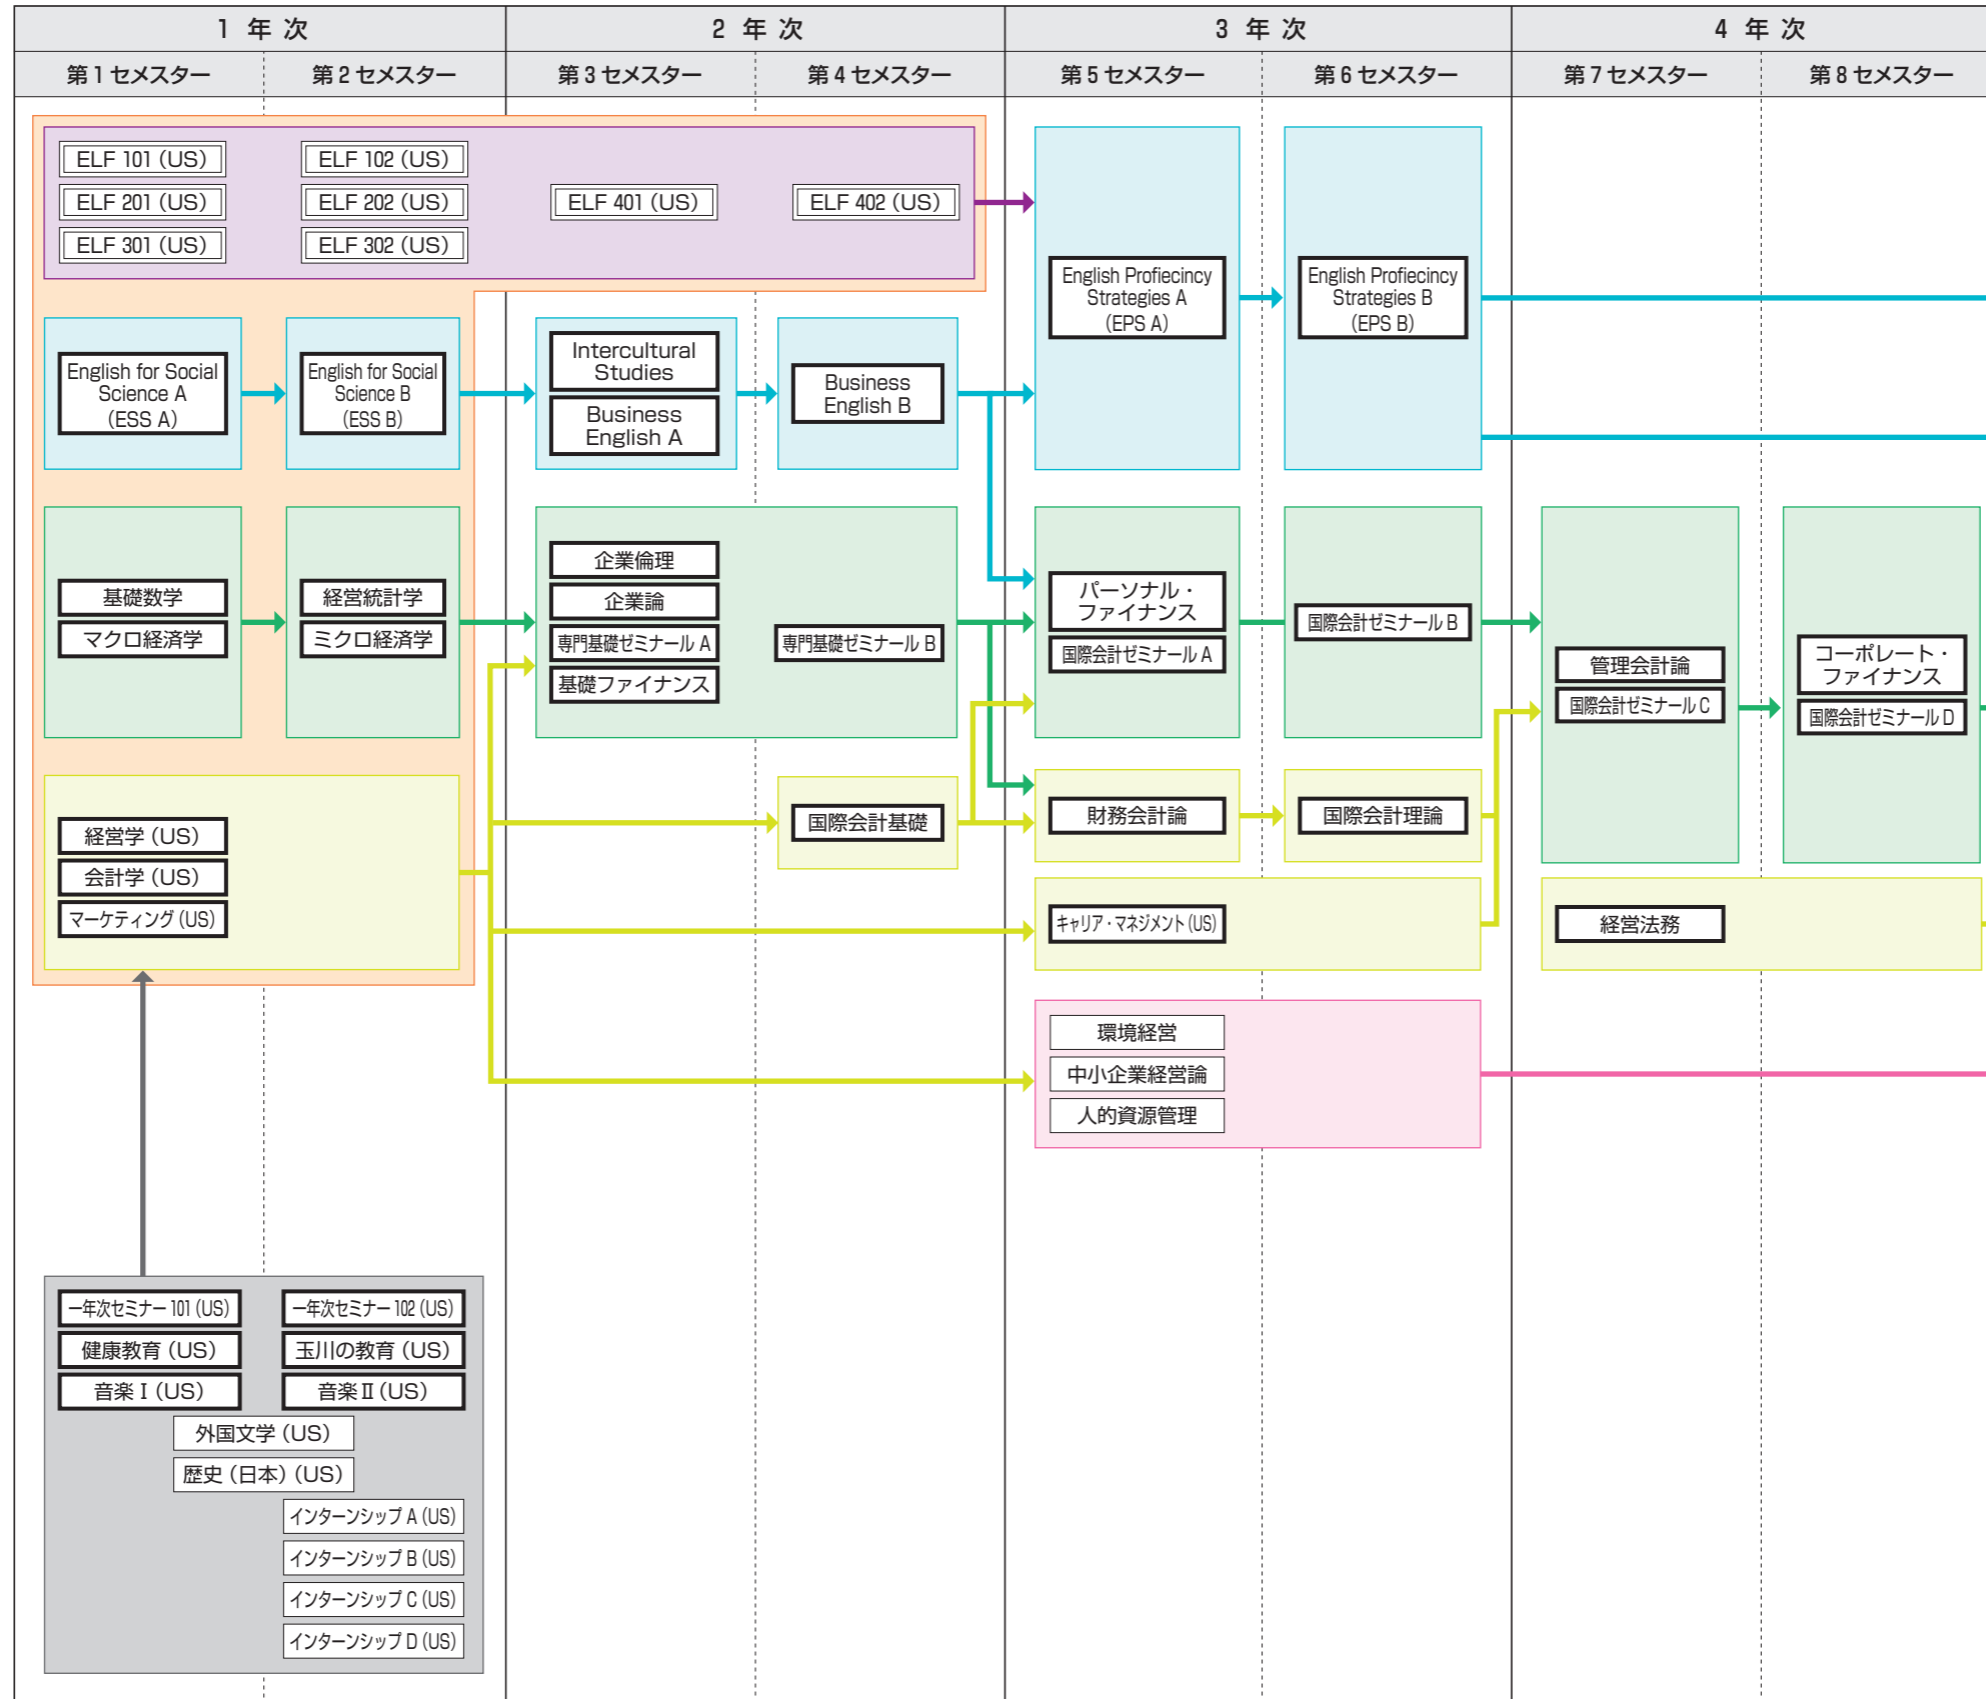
| 1 年 次 | | 2 年 次 | | 3 年 次 | | 4 年 次 | |
|---|---|---|---|---|---|---|---|
| 第 1 セメスター | 第 2 セメスター | 第 3 セメスター | 第 4 セメスター | 第 5 セメスター | 第 6 セメスター | 第 7 セメスター | 第 8 セメスター |

ELF 101 (US)
ELF 201 (US)
ELF 301 (US)
ELF 102 (US)
ELF 202 (US)
ELF 302 (US)
ELF 401 (US)
ELF 402 (US)

English Proficincy Strategies A (EPS A)
English Proficincy Strategies B (EPS B)

English for Social Science A (ESS A)
English for Social Science B (ESS B)
Intercultural Studies
Business English A
Business English B

基礎数学
マクロ経済学
経営統計学
ミクロ経済学
企業倫理
企業論
専門基礎ゼミナール A
基礎ファイナンス
専門基礎ゼミナール B
パーソナル・ファイナンス
国際会計ゼミナール A
国際会計ゼミナール B
管理会計論
国際会計ゼミナール C
コーポレート・ファイナンス
国際会計ゼミナール D

経営学 (US)
会計学 (US)
マーケティング (US)
国際会計基礎
財務会計論
国際会計理論
キャリア・マネジメント (US)
経営法務

環境経営
中小企業経営論
人的資源管理

一年次セミナー 101 (US)
一年次セミナー 102 (US)
健康教育 (US)
玉川の教育 (US)
音楽 I (US)
音楽 II (US)
外国文学 (US)
歴史 (日本) (US)
インターンシップ A (US)
インターンシップ B (US)
インターンシップ C (US)
インターンシップ D (US)